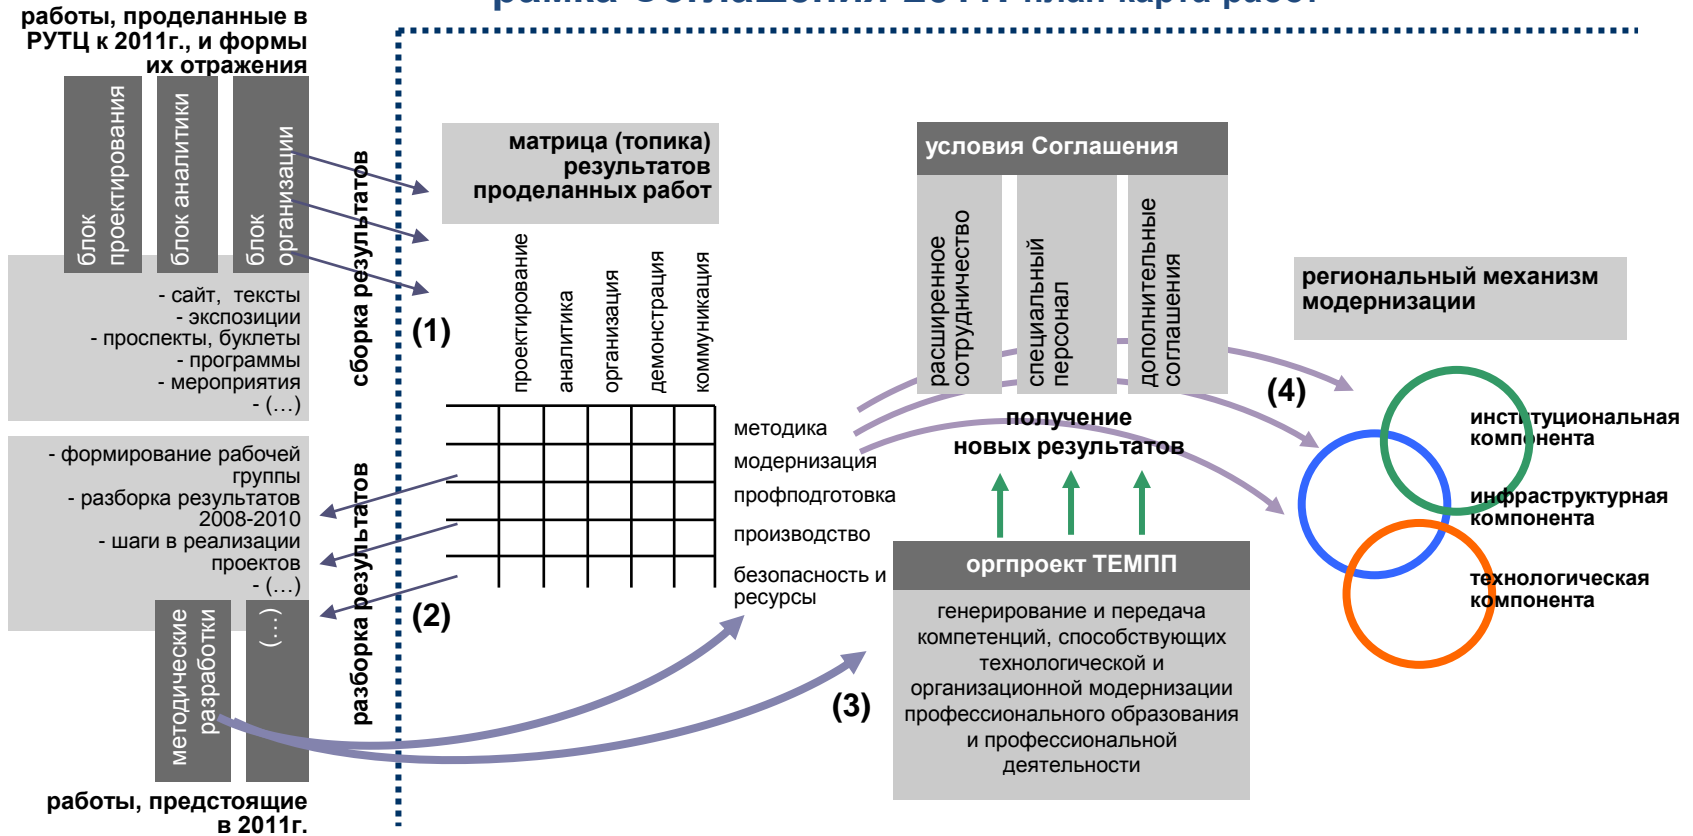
работы, проделанные в РУТЦ к 2011г., и формы их отражения

блок проектирования

блок аналитики

блок организации

- сайт, тексты
- экспозиции
- проспекты, буклеты
- программы
- мероприятия
- (…)

- формирование рабочей группы
- разборка результатов 2008-2010
- шаги в реализации проектов
- (…)

методические разработки

(…)

работы, предстоящие в 2011г.

сборка результатов

(1)

разборка результатов

(2)

матрица (топика) результатов проделанных работ

проектирование

аналитика

организация

демонстрация

коммуникация

методика

модернизация

профподготовка

производство

безопасность и ресурсы

(3)

условия Соглашения

расширенное сотрудничество

специальный персонал

дополнительные соглашения

получение новых результатов

оргпроект ТЕМПП

генерирование и передача компетенций, способствующих технологической и организационной модернизации профессионального образования и профессиональной деятельности

(4)

региональный механизм модернизации

институциональная компонента

инфраструктурная компонента

технологическая компонента